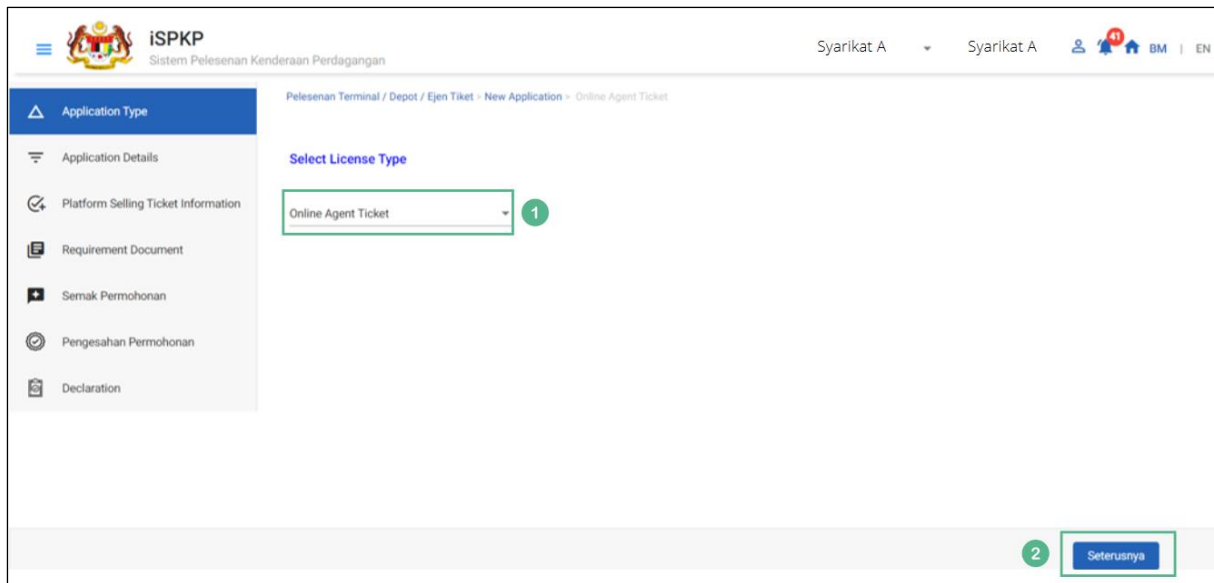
iSPKP
Sistem Pelesenan Kenderaan Perdagangan

Syarikat A Syarikat A 41 BM | EN

Application Type
Application Details
Platform Selling Ticket Information
Requirement Document
Semak Permohonan
Pengesahan Permohonan
Declaration

Pelesenan Terminal / Depot / Ejen Tiket > New Application > Online Agent Ticket

Select License Type

Online Agent Ticket

1

2

Seterusnya